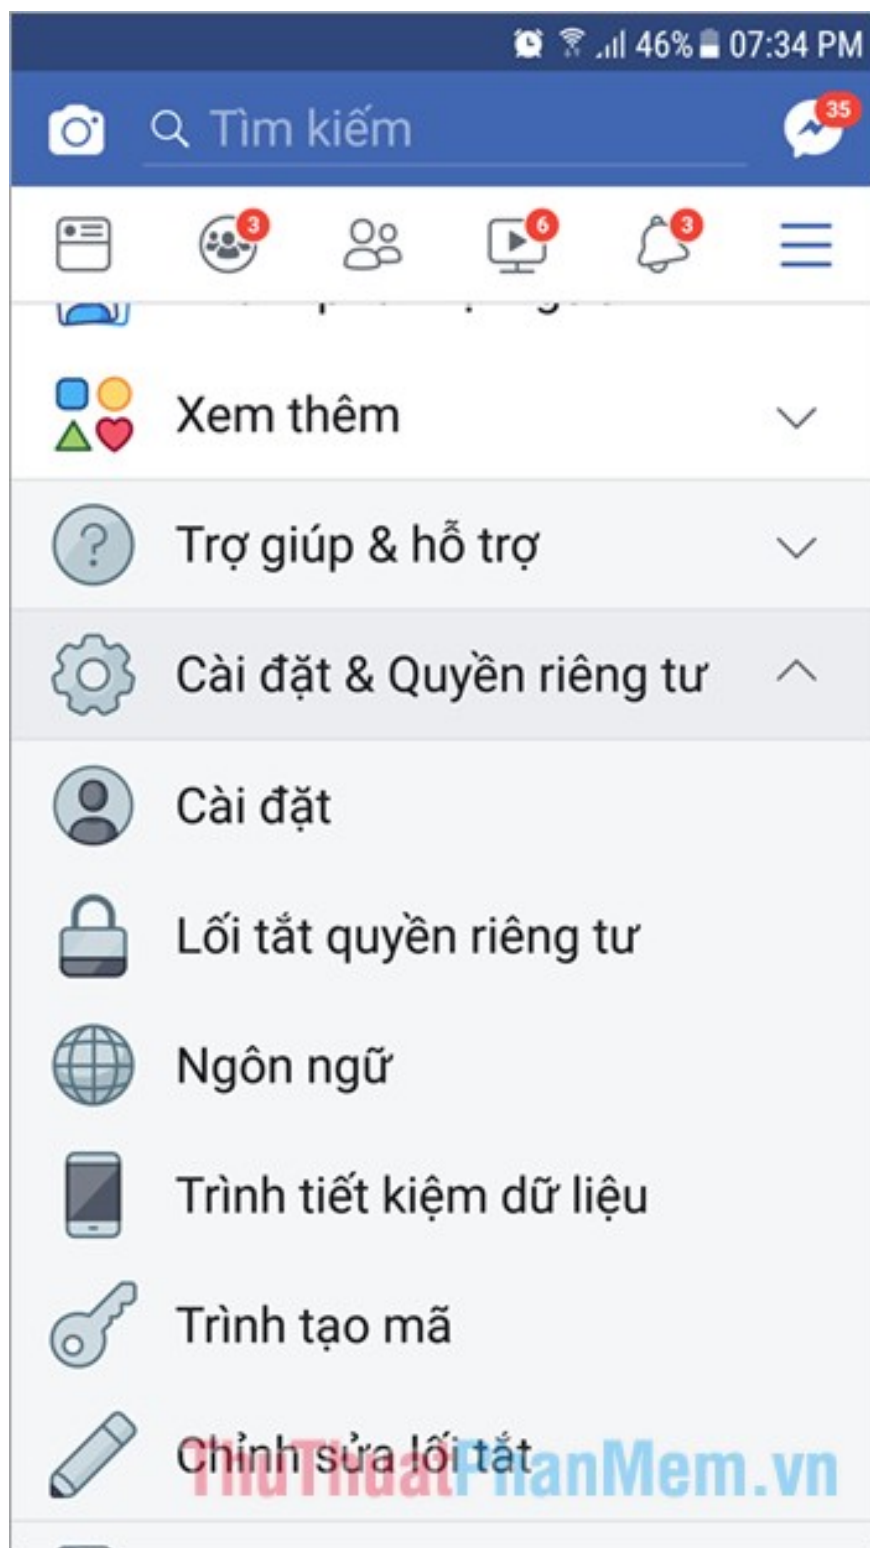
46% 07:34 PM

Tìm kiếm

35

3

6

3

Xem thêm

Trợ giúp & hỗ trợ

Cài đặt & Quyền riêng tư

Cài đặt

Lối tắt quyền riêng tư

Ngôn ngữ

Trình tiết kiệm dữ liệu

Trình tạo mã

Chỉnh sửa lối tắt

ThuThuatPhanMem.vn